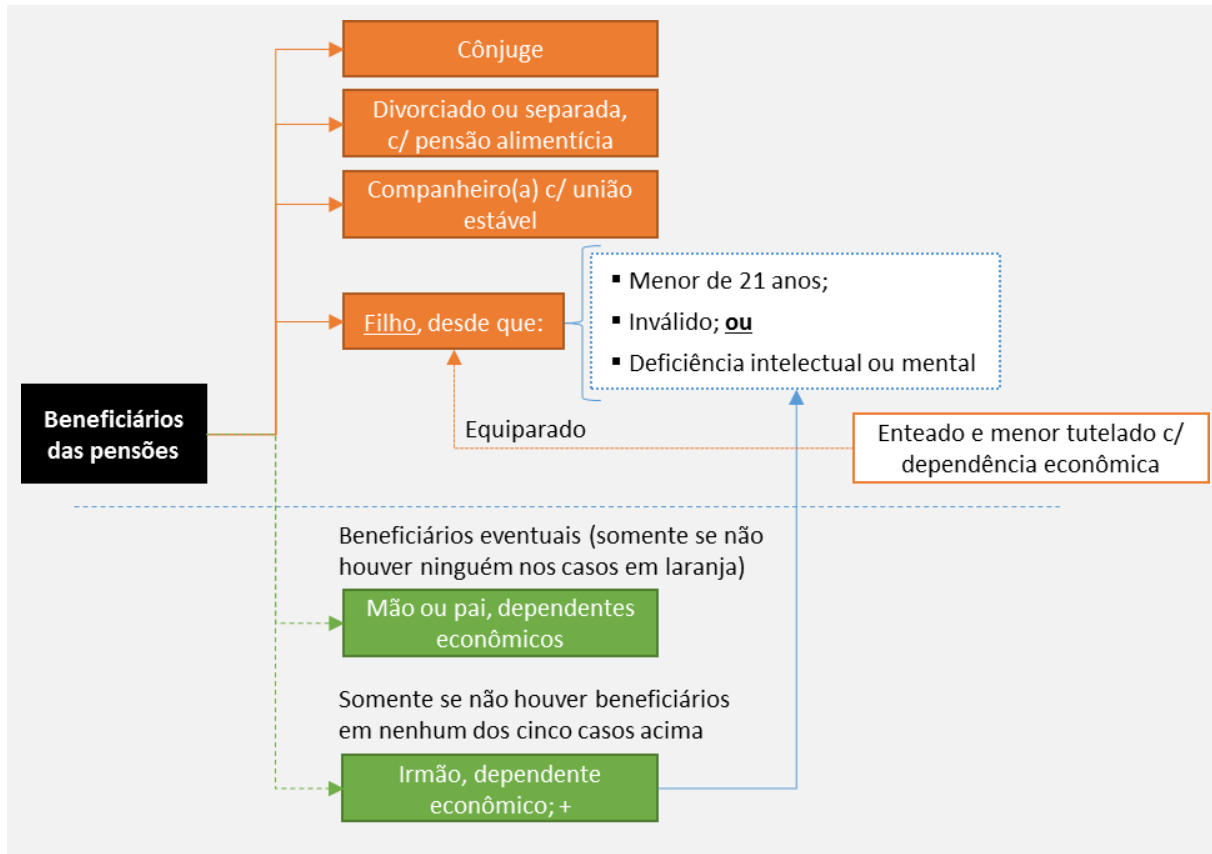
Cônjuge

Divorciado ou separada, c/ pensão alimentícia

Companheiro(a) c/ união estável

Filho, desde que:

- Menor de 21 anos;
- Inválido; ou
- Deficiência intelectual ou mental

Beneficiários das pensões

Equiparado

Enteado e menor tutelado c/ dependência econômica

Beneficiários eventuais (somente se não houver ninguém nos casos em laranja)

Mão ou pai, dependentes econômicos

Somente se não houver beneficiários em nenhum dos cinco casos acima

Irmão, dependente econômico; +